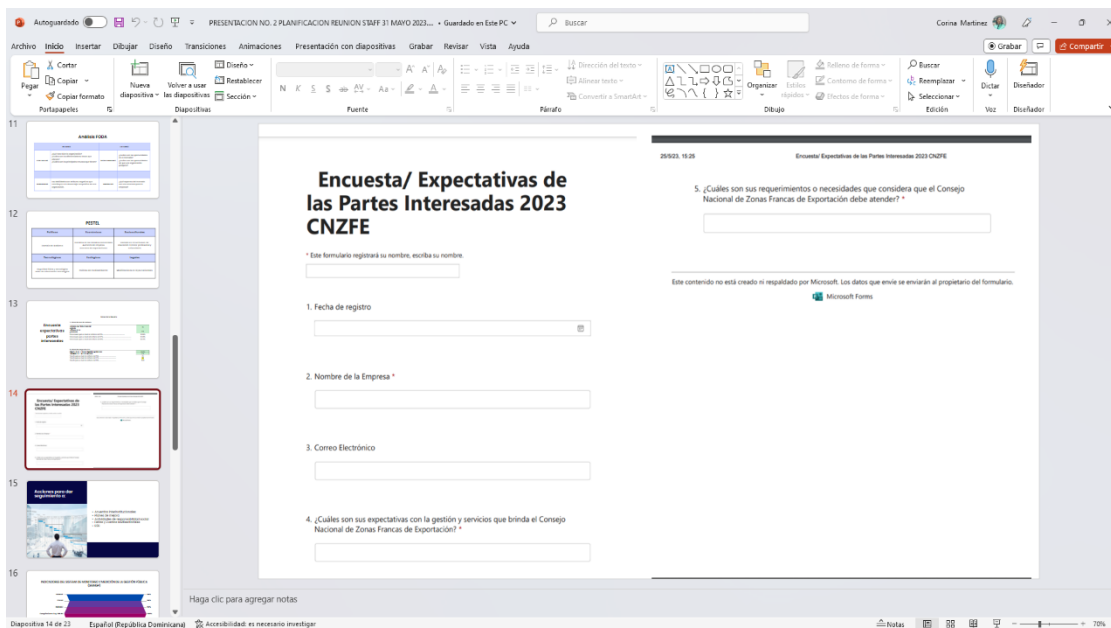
Autoguardado PRESENTACION NO. 2 PLANIFICACION REUNION STAFF 31 MAYO 2023... • Guardado en Este PC Buscar Corina Martinez

Archivo Inicio Insertar Dibujar Diseño Transiciones Animaciones Presentación con diapositivas Grabar Revisar Vista Ayuda Grabar Compartir

Pegar Cortar Copiar Copiar formato Portapapeles Nueva diapositiva Volver a usar las diapositivas Diseño Restablecer Sección Diapositivas Fuente Dirección del texto Alinear texto Convertir a SmartArt Párrafo Organizar Estilos rápidos Relleno de forma Contorno de forma Efectos de forma Dibujo Buscar Reemplazar Seleccionar Edición Dictar Voz Diseñador Diseñador

11 Análisis FODA
12 PESTEL
13 Encuesta expectativas partes interesadas
14 Encuesta/ Expectativas de las Partes Interesadas 2023 CNZFE
15 Acciones para dar seguimiento a:
16

Encuesta/ Expectativas de las Partes Interesadas 2023 CNZFE

* Este formulario registrará su nombre, escriba su nombre.

1. Fecha de registro

2. Nombre de la Empresa *

3. Correo Electrónico

4. ¿Cuáles son sus expectativas con la gestión y servicios que brinda el Consejo Nacional de Zonas Francas de Exportación? *

25/5/23, 15:25 Encuesta/ Expectativas de las Partes Interesadas 2023 CNZFE

5. ¿Cuáles son sus requerimientos o necesidades que considera que el Consejo Nacional de Zonas Francas de Exportación debe atender? *

Este contenido no está creado ni respaldado por Microsoft. Los datos que envíe se enviarán al propietario del formulario.

Microsoft Forms

Haga clic para agregar notas

Diapositiva 14 de 23 Español (República Dominicana) Accesibilidad: es necesario investigar Notas 70%